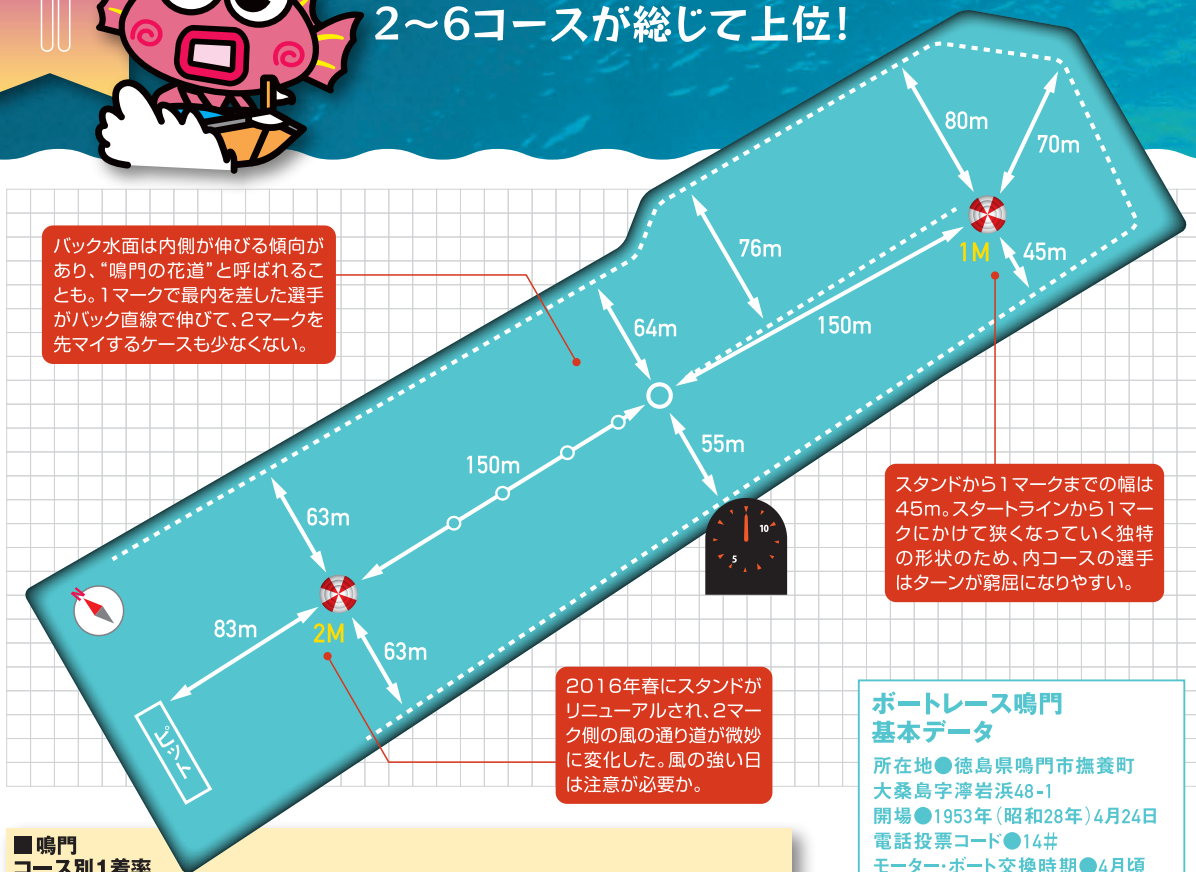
2~6コースが総じて上位!

80m

70m

76m

1M

45m

バック水面は内側が伸びる傾向があり、"鳴門の花道"と呼ばれることも。1マークで最内を差した選手がバック直線で伸びて、2マークを先マイするケースも少なくない。

64m

150m

55m

150m

10

5

63m

スタンドから1マークまでの幅は45m。スタートラインから1マークにかけて狭くなっていく独特の形状のため、内コースの選手はターンが窮屈になりやすい。

83m

2M

63m

ピット

2016年春にスタンドがリニューアルされ、2マーク側の風の通り道が微妙に変化した。風の強い日は注意が必要か。

ボートレース鳴門
基本データ

所在地●徳島県鳴門市撫養町大桑島字濘岩浜48-1
開場●1953年(昭和28年)4月24日
電話投票コード●14#
モーター・ボート交換時期●4月頃

■鳴門
コース別1着率